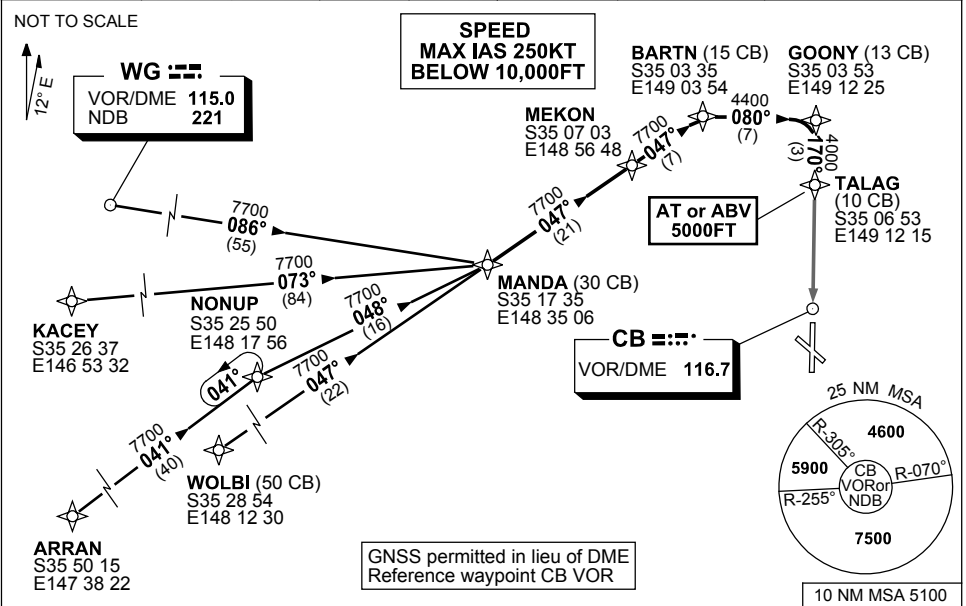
NOT TO SCALE

12° E

WG

VOR/DME 115.0
NDB 221

SPEED
MAX IAS 250KT
BELOW 10,000FT

BARTN (15 CB)
S35 03 35
E149 03 54

GOONY (13 CB)
S35 03 53
E149 12 25

MEKON
S35 07 03
E148 56 48

4400
080°
(7)

7700
047°
(7)

4000
170°
(3)

TALAG
(10 CB)
S35 06 53
E149 12 15

AT or ABV
5000FT

7700
047°
(21)

7700
086°
(55)

7700
073°
(84)

MANDA (30 CB)
S35 17 35
E148 35 06

KACEY
S35 26 37
E146 53 32

NONUP
S35 25 50
E148 17 56

7700
048°
(16)

CB

VOR/DME 116.7

041°

7700
047°
(22)

7700
041°
(40)

WOLBI (50 CB)
S35 28 54
E148 12 30

ARRAN
S35 50 15
E147 38 22

GNSS permitted in lieu of DME
Reference waypoint CB VOR

25 NM MSA

R-305°

4600

5900

CB
VORor
NDB

R-070°

R-255°

7500

10 NM MSA 5100